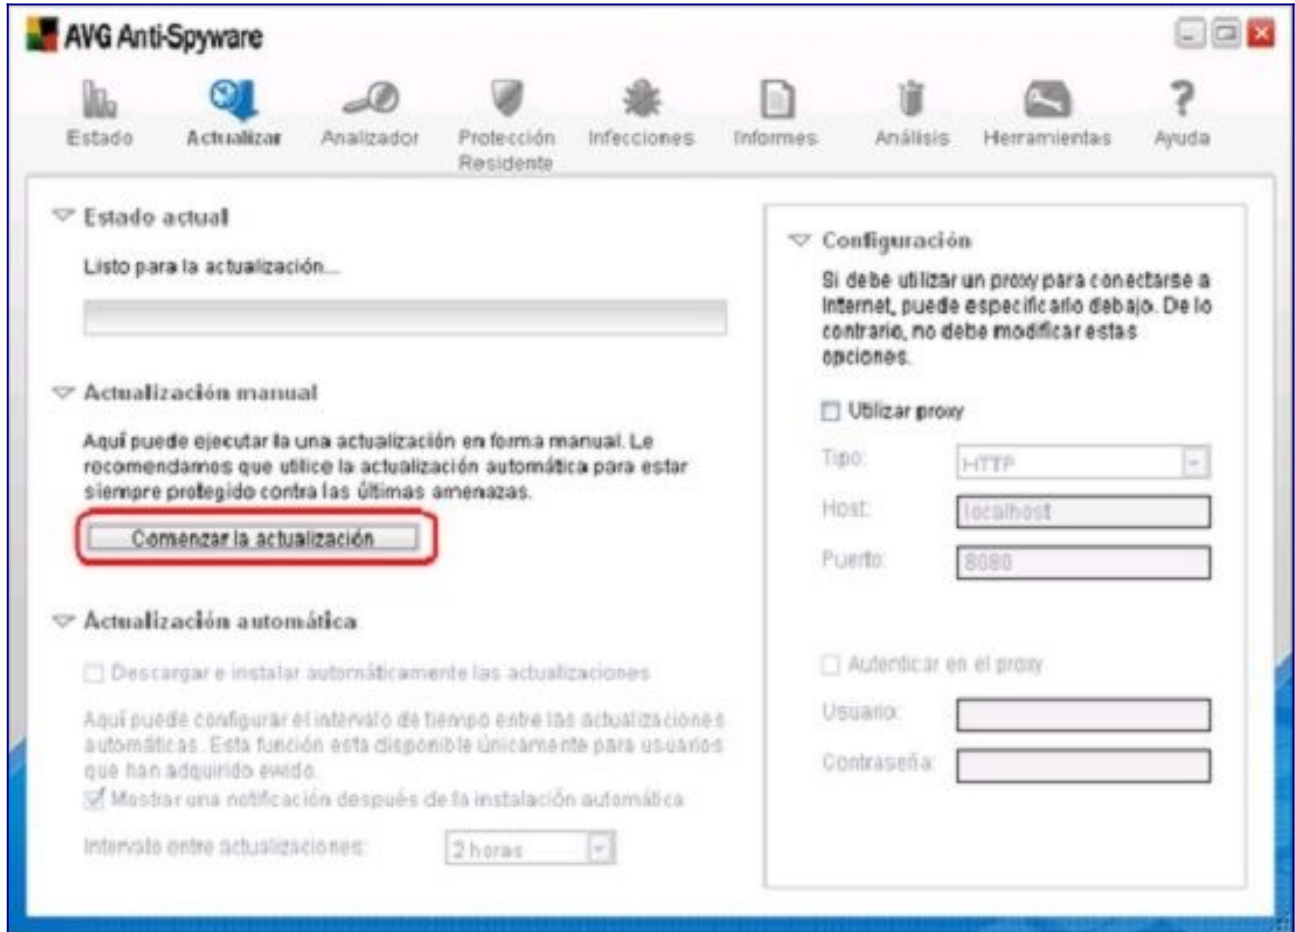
AVG Anti-Spyware

Estado
Actualizar
Analizador
Protección Residente
Infecciones
Informes
Análisis
Herramientas
Ayuda

Estado actual

Listo para la actualización...

Actualización manual

Aquí puede ejecutar la una actualización en forma manual. Le recomendamos que utilice la actualización automática para estar siempre protegido contra las últimas amenazas.

Comenzar la actualización

Actualización automática

Descargar e instalar automáticamente las actualizaciones

Aquí puede configurar el intervalo de tiempo entre las actualizaciones automáticas. Esta función está disponible únicamente para usuarios que han adquirido ewido.

Mostrar una notificación después de la instalación automática

Intervalo entre actualizaciones: 2 horas

Configuración

Si debe utilizar un proxy para conectarse a Internet, puede especificarlo debajo. De lo contrario, no debe modificar estas opciones.

Utilizar proxy

Tipo: HTTP

Host: localhost

Puerto: 8080

Autenticar en el proxy

Usuario:

Contraseña: